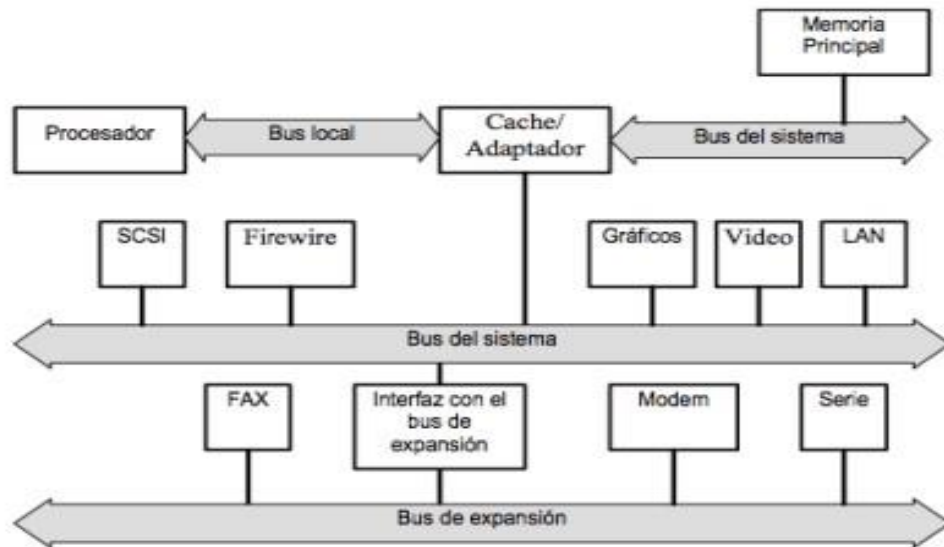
Memoria Principal

Procesador

Bus local

Cache/ Adaptador

Bus del sistema

SCSI

Firewire

Gráficos

Video

LAN

Bus del sistema

FAX

Interfaz con el bus de expansión

Modem

Serie

Bus de expansión